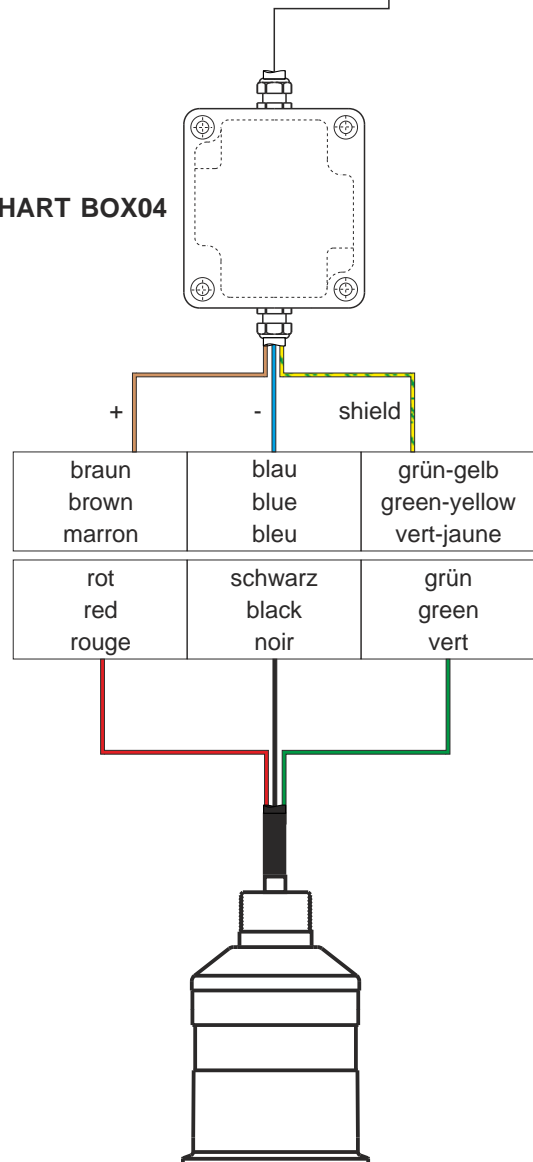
HART BOX04

+

-

shield

| braun<br>brown<br>marron | blau<br>blue<br>bleu | grün-gelb<br>green-yellow<br>vert-jaune |
|---|---|---|

| rot<br>red<br>rouge | schwarz<br>black<br>noir | grün<br>green<br>vert |
|---|---|---|